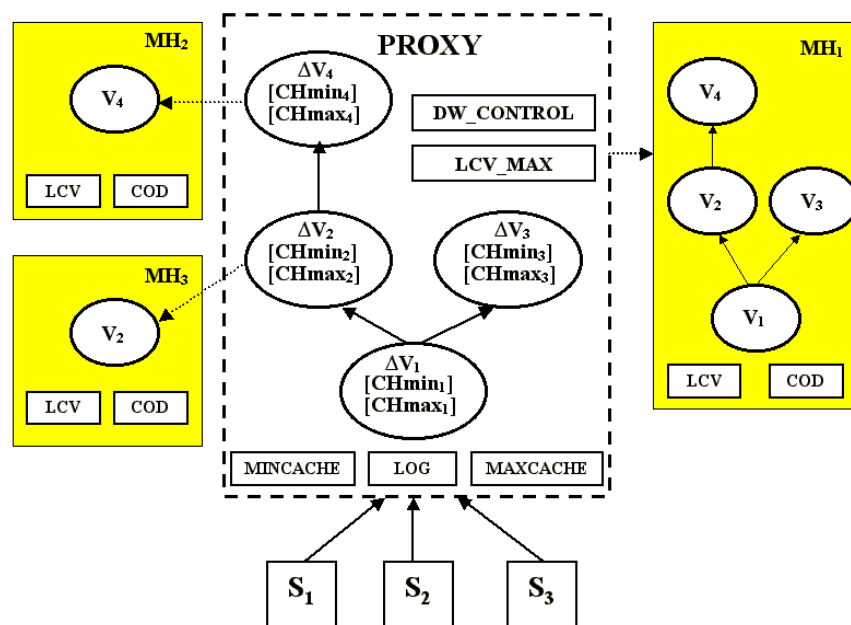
MH$_2$

V$_4$

LCV COD

MH$_3$

V$_2$

LCV COD

PROXY

$\Delta V_4$ [CHmin$_4$] [CHmax$_4$]

DW_CONTROL

LCV_MAX

$\Delta V_2$ [CHmin$_2$] [CHmax$_2$]

$\Delta V_3$ [CHmin$_3$] [CHmax$_3$]

$\Delta V_1$ [CHmin$_1$] [CHmax$_1$]

MINCACHE LOG MAXCACHE

MH$_1$

V$_4$

V$_2$ V$_3$

V$_1$

LCV COD

S$_1$ S$_2$ S$_3$